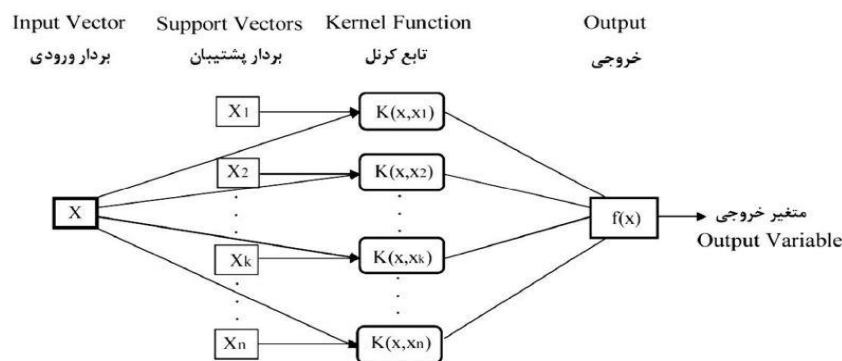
Input Vector
بردار ورودی

Support Vectors
بردار پشتیبان

Kernel Function
تابع کرنل

Output
خروجی

X

$X_1$
$X_2$
.
.
.
$X_k$
.
.
.
$X_n$

$K(x,x_1)$
$K(x,x_2)$
.
.
.
$K(x,x_k)$
.
.
.
$K(x,x_n)$

f(x)

متغیر خروجی
Output Variable